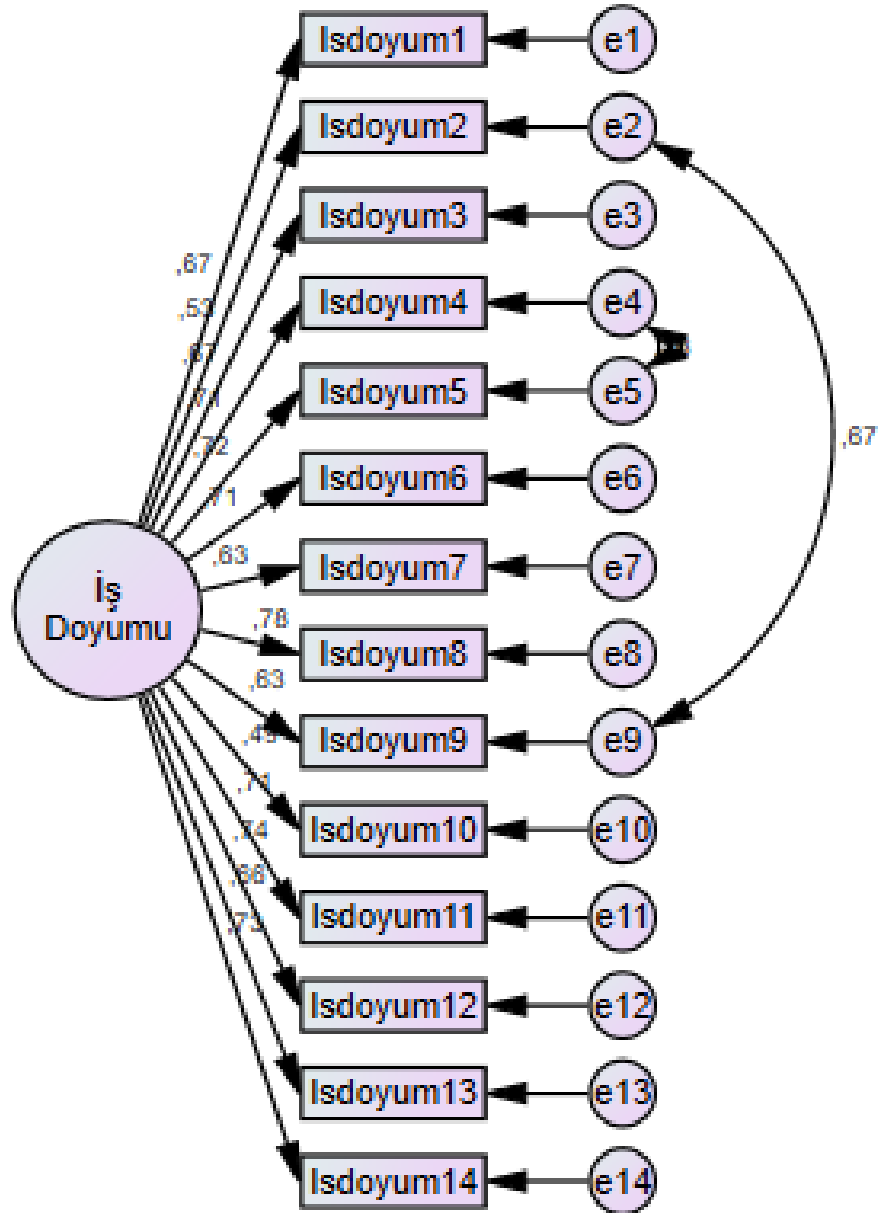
Isdoyum1
Isdoyum2
Isdoyum3
Isdoyum4
Isdoyum5
Isdoyum6
Isdoyum7
Isdoyum8
Isdoyum9
Isdoyum10
Isdoyum11
Isdoyum12
Isdoyum13
Isdoyum14

e1
e2
e3
e4
e5
e6
e7
e8
e9
e10
e11
e12
e13
e14

İş Doyumu

,67
,53
,6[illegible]
,71
,72
,71
,63
,78
,63
,49
,71
,74
,66
,73

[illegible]

,67